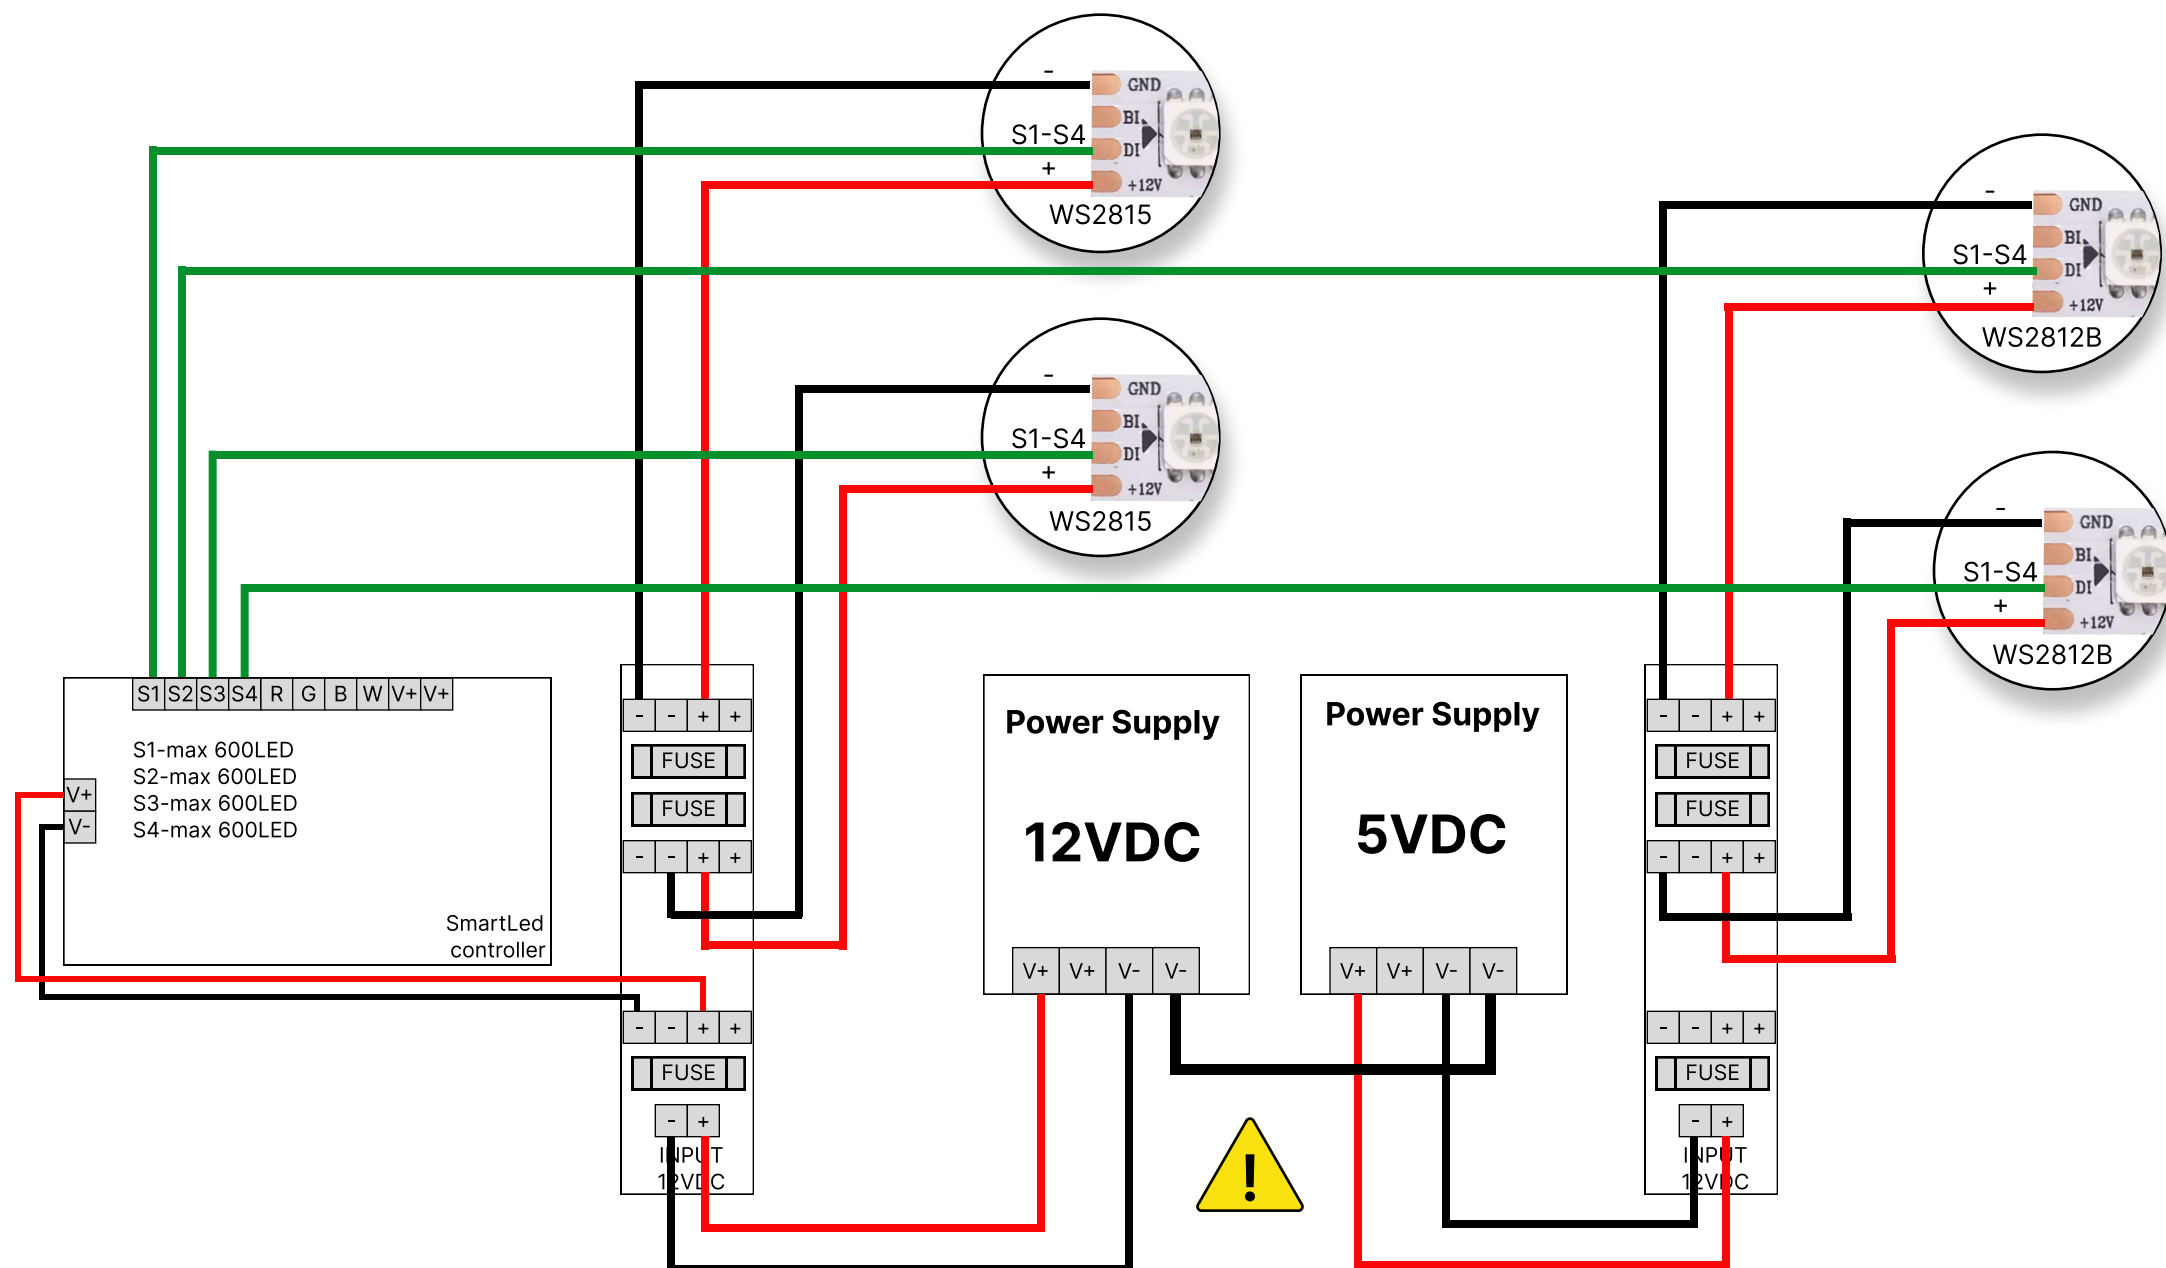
-
GND
BI
S1-S4
DI
+
+12V
WS2815

-
GND
BI
S1-S4
DI
+
+12V
WS2812B

-
GND
BI
S1-S4
DI
+
+12V
WS2815

-
GND
BI
S1-S4
DI
+
+12V
WS2812B

S1 S2 S3 S4 R G B W V+ V+

S1-max 600LED
S2-max 600LED
S3-max 600LED
S4-max 600LED

V+
V-

SmartLed controller

- - + +
FUSE
FUSE
- - + +

- - + +
FUSE
- +
INPUT 12VDC

Power Supply

12VDC

V+ V+ V- V-

Power Supply

5VDC

V+ V+ V- V-

- - + +
FUSE
FUSE
- - + +

- - + +
FUSE
- +
INPUT 12VDC

!